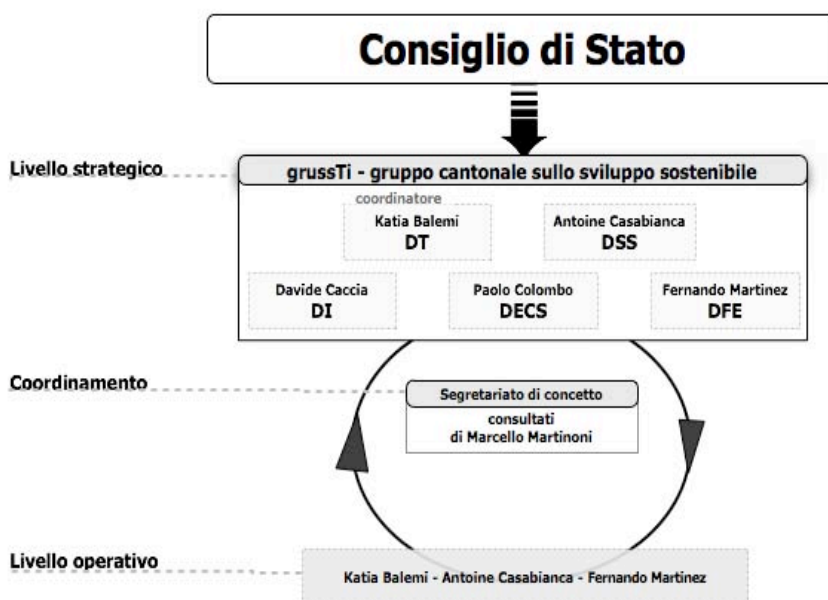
Consiglio di Stato

Livello strategico

grussTi - gruppo cantonale sullo sviluppo sostenibile

coordinatore
Katia Balemi
DT

Antoine Casabianca
DSS

Davide Caccia
DI

Paolo Colombo
DECS

Fernando Martinez
DFE

Coordinamento

Segretariato di concetto

consultati
di Marcello Martinoni

Livello operativo

Katia Balemi - Antoine Casabianca - Fernando Martinez